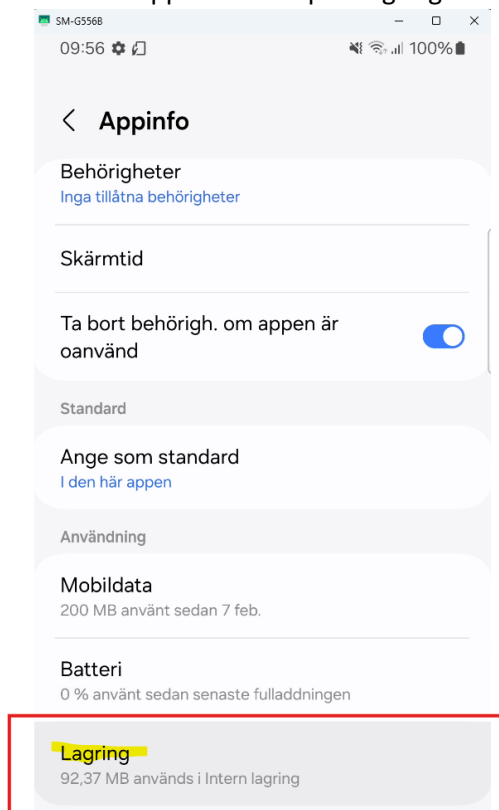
SM-G556B

09:56

100%

Appinfo

Behörigheter
Inga tillåtna behörigheter

Skärmtid

Ta bort behörigh. om appen är oanvänd

Standard

Ange som standard
I den här appen

Användning

Mobildata
200 MB använt sedan 7 feb.

Batteri
0 % använt sedan senaste fulladdningen

Lagring
92,37 MB används i Intern lagring